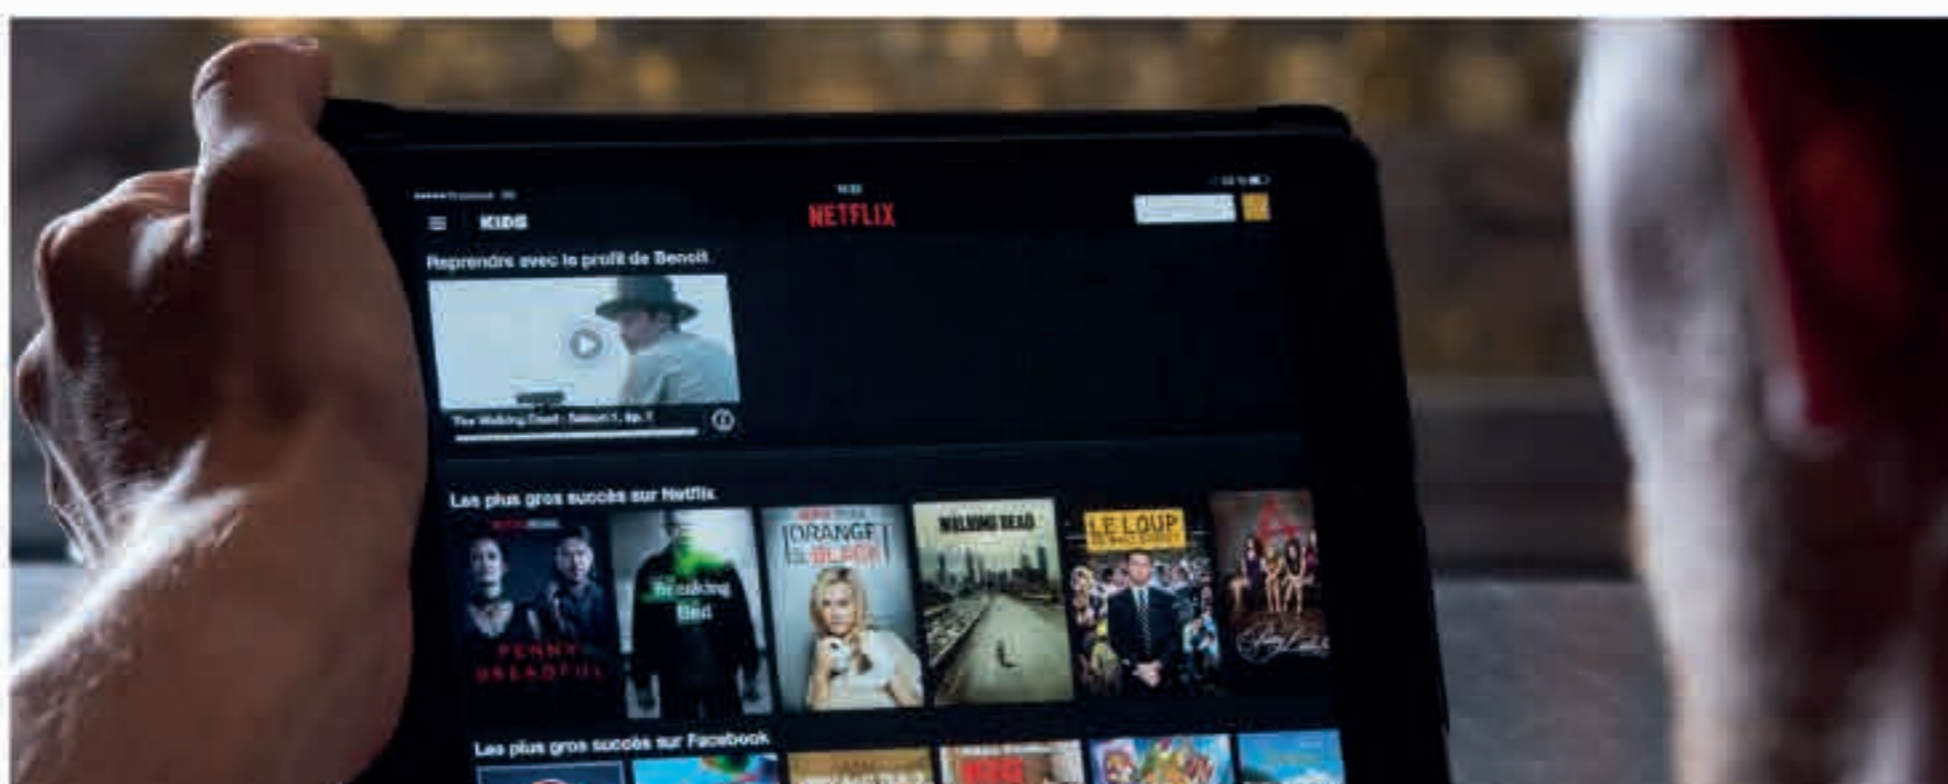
KIDS

NETFLIX

Reprendre avec le profil de Benoit

The Walking Dead : Saison 1, ép. 1

Les plus gros succès sur Netflix

PENNY DREADFUL

Breaking Bad

ORANGE IS THE NEW BLACK

WALKING DEAD

LE LOUP DE WALL STREET

Pretty Little Liars

Les plus gros succès sur Facebook